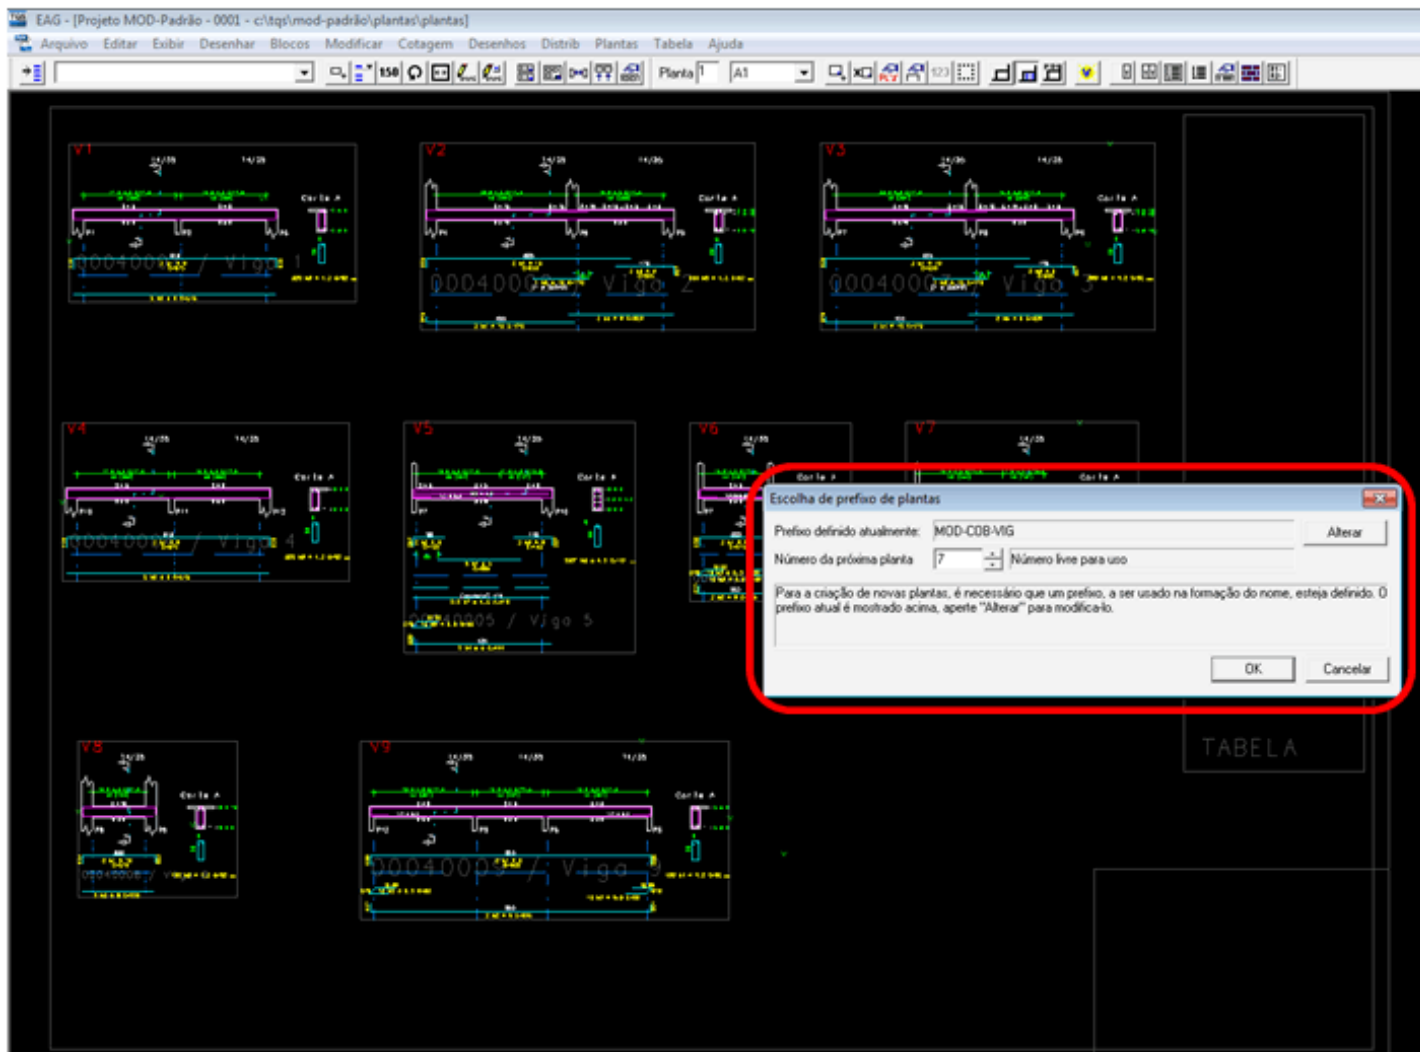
EAG - [Projeto MOD-Padrão - 0001 - c:\tqs\mod-padrão\plantas\plantas]

Arquivo Editar Exibir Desenhar Blocos Modificar Cotagem Desenhos Distrib Plantas Tabela Ajuda

Planta 1 A1

V1 V2 V3

00040001 / Viga 1

00040002 / Viga 2

00040003 / Viga 3

V4 V5 V6 V7

00040004 / Viga 4

00040005 / Viga 5

V8 V9

00040008 / Viga 8

00040009 / Viga 9

TABELA

Escolha de prefixo de plantas

Prefixo definido atualmente: MOD-COB-VIG Alterar

Número da próxima planta 7 Número livre para uso

Para a criação de novas plantas, é necessário que um prefixo, a ser usado na formação do nome, esteja definido. O prefixo atual é mostrado acima, aperte "Alterar" para modificá-lo.

OK Cancelar